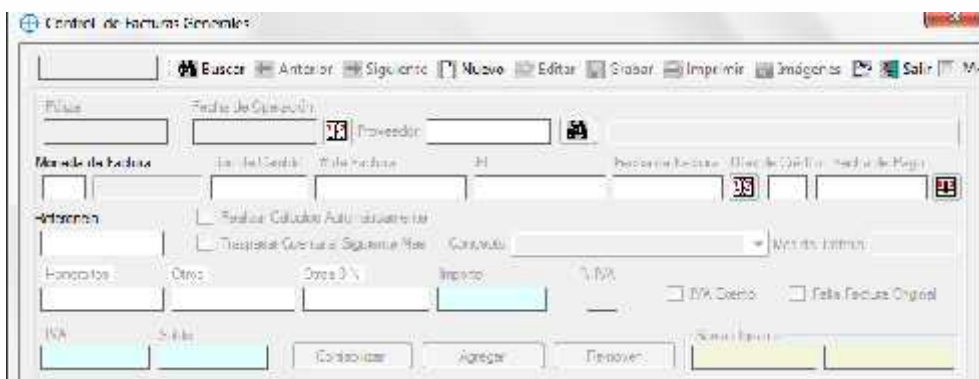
Control de Facturas Generales

Buscar Anterior Siguiente Nuevo Editar Grabar Imprimir Imágenes Salir M

Póliza
Fecha de Operación
Proveedor
Moneda de factura
Serie del Crédito
Folio Factura
RFC
Fecha de Factura
Días de Crédito
Fecha de Pago
Retención
Realizar Cálculos Automáticamente
Traspasar Cuenta a Siguiente Mes
Concepto
Mes de Entrega
Honorarios
Otros
Otros 0 %
Importe
% IVA
IVA Exento
Falta Factura Original
IVA
Saldo
Contabilizar
Agregar
Remover
Números Impresos